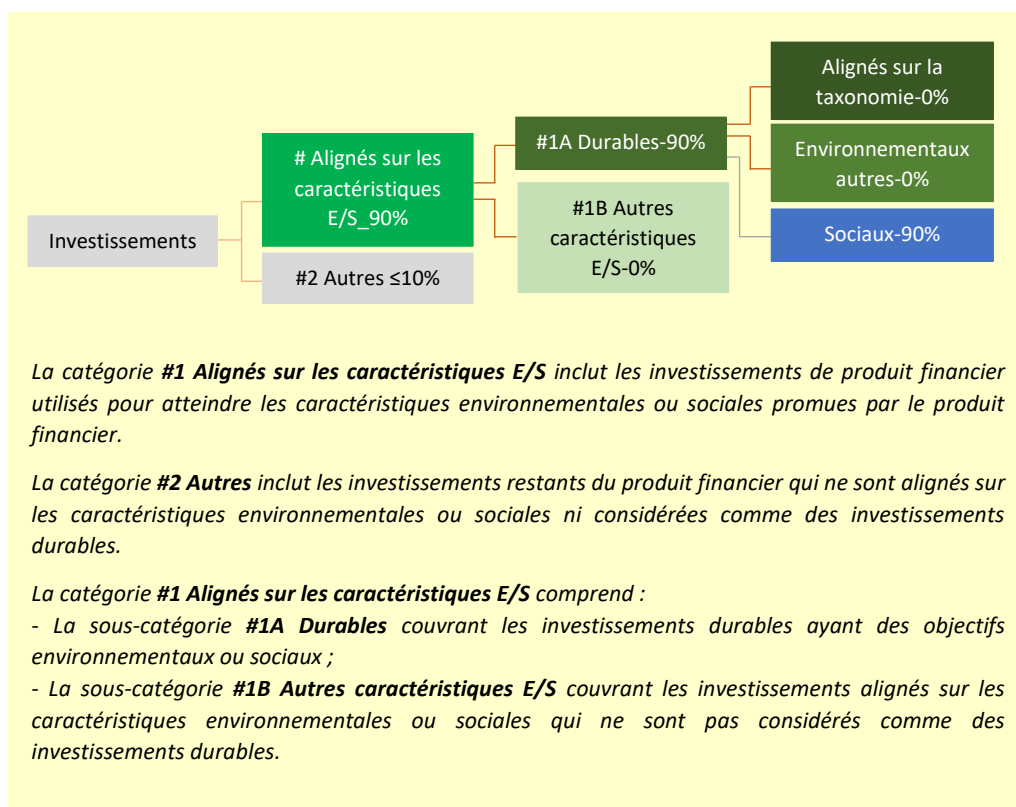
Investissements

# Alignés sur les caractéristiques E/S_90%

#2 Autres ≤10%

#1A Durables-90%

#1B Autres caractéristiques E/S-0%

Alignés sur la taxonomie-0%

Environnementaux autres-0%

Sociaux-90%

La catégorie **#1 Alignés sur les caractéristiques E/S** inclut les investissements de produit financier utilisés pour atteindre les caractéristiques environnementales ou sociales promues par le produit financier.

La catégorie **#2 Autres** inclut les investissements restants du produit financier qui ne sont alignés sur les caractéristiques environnementales ou sociales ni considérées comme des investissements durables.

La catégorie **#1 Alignés sur les caractéristiques E/S** comprend :
- La sous-catégorie **#1A Durables** couvrant les investissements durables ayant des objectifs environnementaux ou sociaux ;
- La sous-catégorie **#1B Autres caractéristiques E/S** couvrant les investissements alignés sur les caractéristiques environnementales ou sociales qui ne sont pas considérés comme des investissements durables.